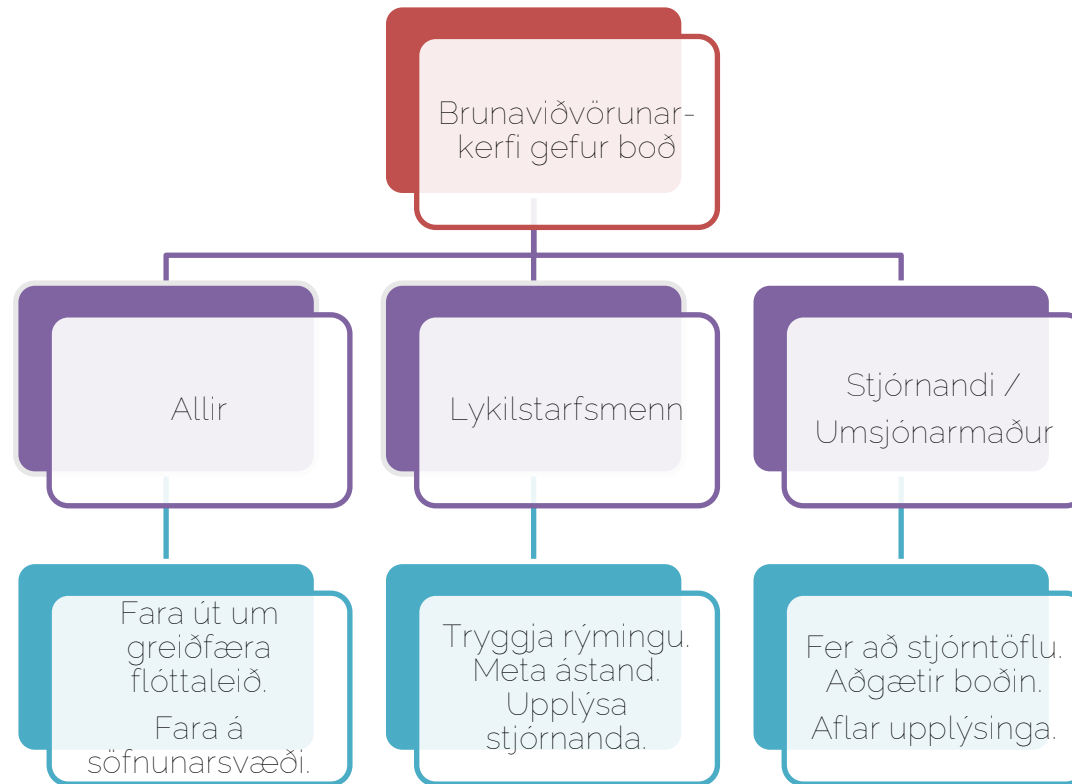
Brunaviðvörunarkerfi gefur boð

Allir

Lykilstarfsmenn

Stjórnandi / Umsjónarmaður

Fara út um greiðfæra flóttaleið.

Fara á söfnunarsvæði.

Tryggja rýmingu. Meta ástand. Upplýsa stjórnanda.

Fer að stjórntöflu. Aðgætir boðin.

Aflar upplýsinga.